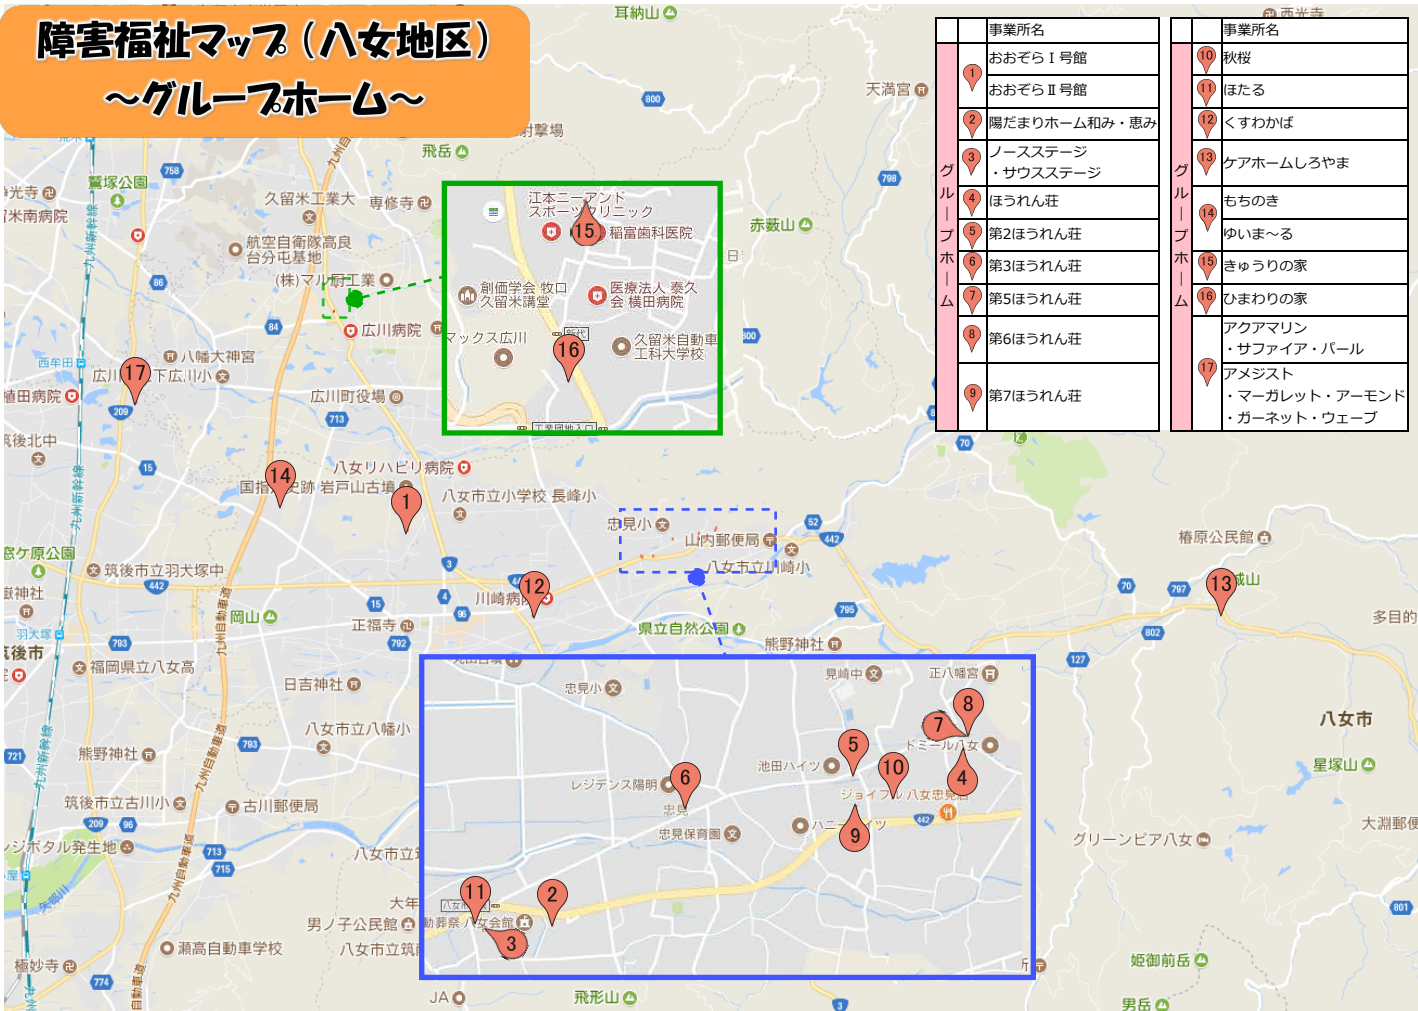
障害福祉マップ（八女地区）
〜グループホーム〜

| | | 事業所名 |
|---|---|---|
| グループホーム | 1 | おおぞらⅠ号館 |
| | | おおぞらⅡ号館 |
| | 2 | 陽だまりホーム和み・恵み |
| | 3 | ノースステージ・サウスステージ |
| | 4 | ほうれん荘 |
| | 5 | 第2ほうれん荘 |
| | 6 | 第3ほうれん荘 |
| | 7 | 第5ほうれん荘 |
| | 8 | 第6ほうれん荘 |
| | 9 | 第7ほうれん荘 |

| | | 事業所名 |
|---|---|---|
| グループホーム | 10 | 秋桜 |
| | 11 | ほたる |
| | 12 | くすわかば |
| | 13 | ケアホームしろやま |
| | 14 | もちのき |
| | | ゆいま〜る |
| | 15 | きゅうりの家 |
| | 16 | ひまわりの家 |
| | 17 | アクアマリン・サファイア・パール |
| | | アメジスト・マーガレット・アーモンド・ガーネット・ウェーブ |

耳納山 天満宮 飛岳 鷲塚公園 久留米工業大 専修寺 航空自衛隊高良台分屯基地 (株)マル前工業 広川病院 八幡大神宮 広川 下広川小 広川町役場 江本ニーアンド スポーツクリニック 稲富歯科医院 創価学会 牧口 久留米講堂 医療法人 泰久会 横田病院 マックス広川 久留米自動車工科大学校 工業団地入口 赤薮山 八女リハビリ病院 国指定史跡 岩戸山古墳 八女市立小学校 長峰小 忠見小 山内郵便局 八女市立川崎小 筑後市立羽犬塚中 川崎病院 正福寺 県立自然公園 熊野神社 岡山 福岡県立八女高 日吉神社 八女市立八幡小 熊野神社 筑後市立古川小 古川郵便局 八女市立 大年 男ノ子公民館 八女市立筑 瀬高自動車学校 極妙寺 JA 飛形山 見崎中 正八幡宮 忠見小 レジデンス陽明 忠見 忠見保育園 池田ハイツ ドミール八女 ジョイフル 八女忠見店 ハニーハイツ 八女 葬祭ノ女会館 椿原公民館 城山 多目的 八女市 星塚山 大淵郵便 グリーンピア八女 姫御前岳 男岳 西牟田 檀田病院 筑後北中 筑後市 羽犬塚 光寺 米南病院 射撃場 西光寺
1 2 3 4 5 6 7 8 9 10 11 12 13 14 15 16 17
758 800 798 86 84 209 713 15 442 3 4 15 792 793 721 209 96 713 715 774 52 442 70 795 797 802 127 601 3 70